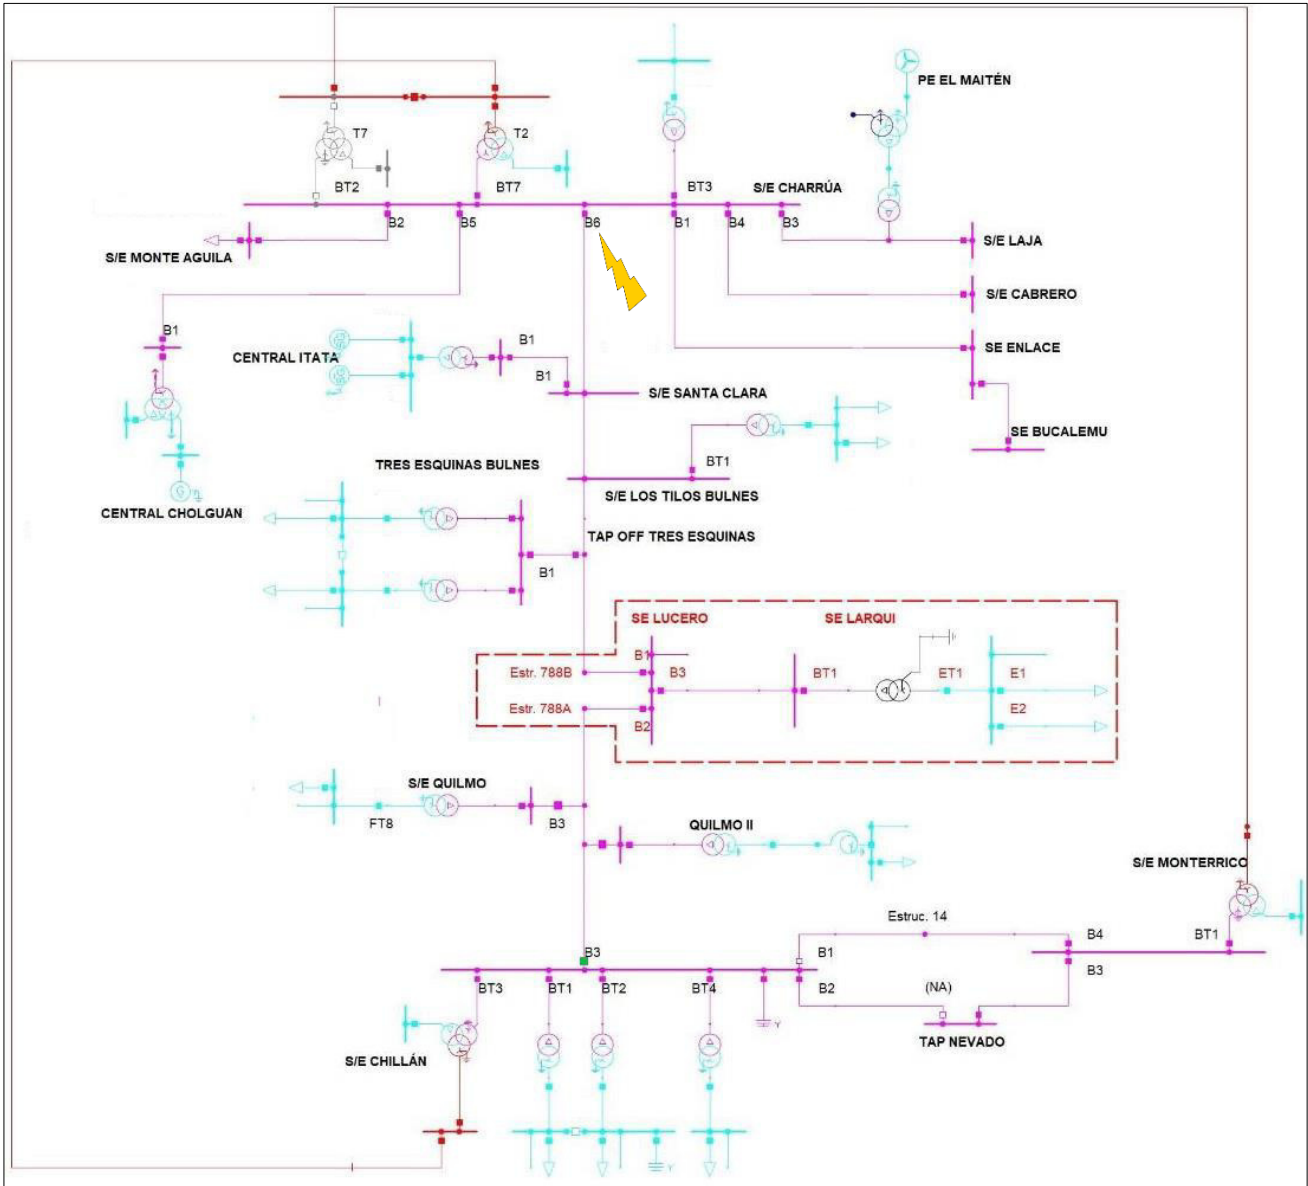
PE EL MAITÉN

T7

T2

BT2

BT7

BT3

S/E CHARRÚA

B2

B5

B6

B1

B4

B3

S/E MONTE AGUILA

S/E LAJA

S/E CABRERO

SE ENLACE

B1

CENTRAL ITATA

B1

B1

S/E SANTA CLARA

SE BUCALEMU

BT1

TRES ESQUINAS BULNES

S/E LOS TILOS BULNES

CENTRAL CHOLGUAN

TAP OFF TRES ESQUINAS

B1

SE LUCERO

SE LARQUI

B1

Estr. 788B

B3

BT1

ET1

E1

Estr. 788A

E2

B2

S/E QUILMO

FT8

B3

QUILMO II

S/E MONTERRICO

Estruc. 14

B3

B1

B4

BT1

B3

BT3

BT1

BT2

BT4

B2

(NA)

TAP NEVADO

S/E CHILLÁN